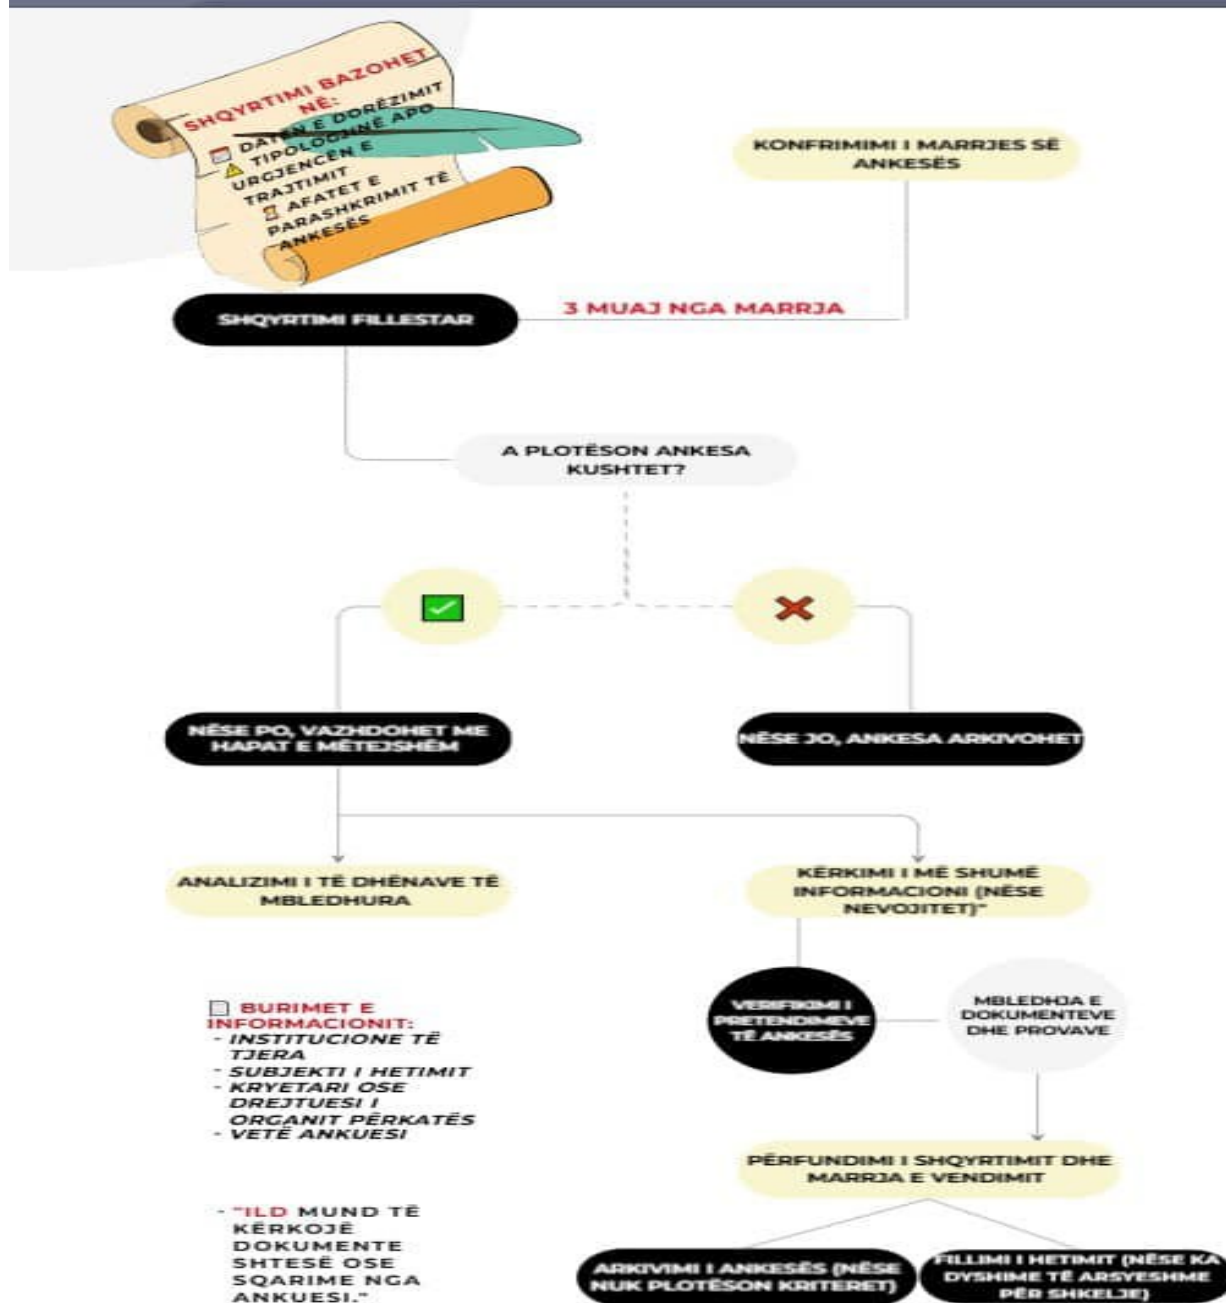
SHQYRTIMI BAZOHET NË:
DATËN E DORËZIMIT
TIPOLOGJINË APO URGJENCËN E TRAJTIMIT
AFATET E PARASHKRIMIT TË ANKESËS

KONFRIMIMI I MARRJES SË ANKESËS

SHQYRTIMI FILLESTAR

3 MUAJ NGA MARRJA

A PLOTËSON ANKESA KUSHTET?

NËSE PO, VAZHDOHET ME HAPAT E MËTEJSHËM

NËSE JO, ANKESA ARKIVOHET

ANALIZIMI I TË DHËNAVE TË MBLEDHURA

KËRKIMI I MË SHUMË INFORMACIONI (NËSE NEVOJITET)"

BURIMET E INFORMACIONIT:
- INSTITUCIONE TË TJERA
- SUBJEKTI I HETIMIT
- KRYETARI OSE DREJTUESI I ORGANIT PËRKATËS
- VETË ANKUESI

VERIFIKIMI I PRETENDIMEVE TË ANKESËS

MBLEDHJA E DOKUMENTEVE DHE PROVAVE

PËRFUNDIMI I SHQYRTIMIT DHE MARRJA E VENDIMIT

- "ILD MUND TË KËRKOJË DOKUMENTE SHTESË OSE SQARIME NGA ANKUESI."

ARKIVIMI I ANKESËS (NËSE NUK PLOTËSON KRITERET)

FILLIMI I HETIMIT (NËSE KA DYSHIME TË ARSYESHME PËR SHKELJE)